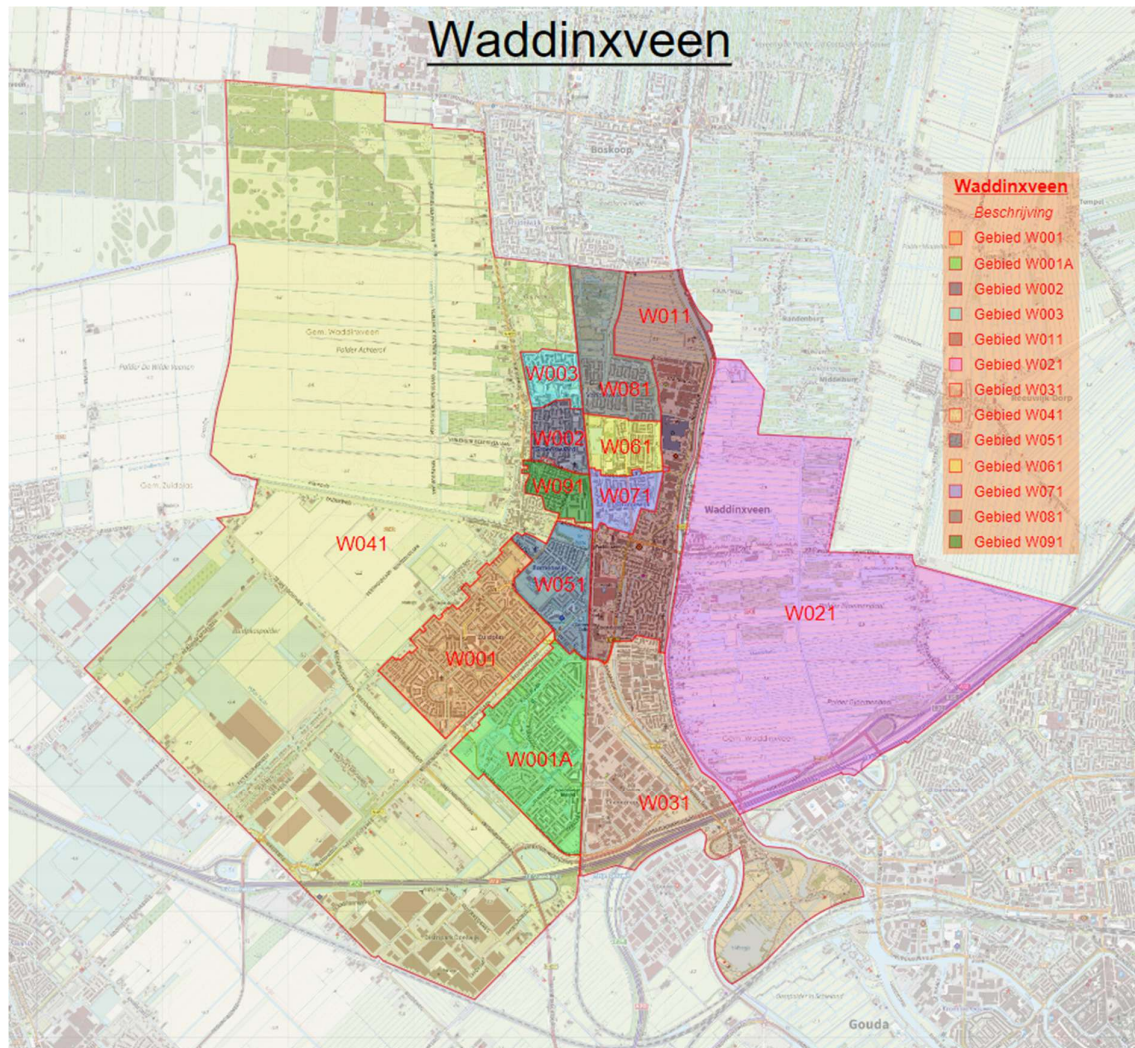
Waddinxveen

Waddinxveen
Beschrijving
Gebied W001
Gebied W001A
Gebied W002
Gebied W003
Gebied W011
Gebied W021
Gebied W031
Gebied W041
Gebied W051
Gebied W061
Gebied W071
Gebied W081
Gebied W091

Boskoop
Gem. Waddinxveen
Polder Achterof
Polder De Wilde Veenen
Gem. Zuidplas
W011
W003
W081
W002
W061
W091
W071
Waddinxveen
W041
W051
W021
W001
W001A
W031
Gem. Waddinxveen
Gouda